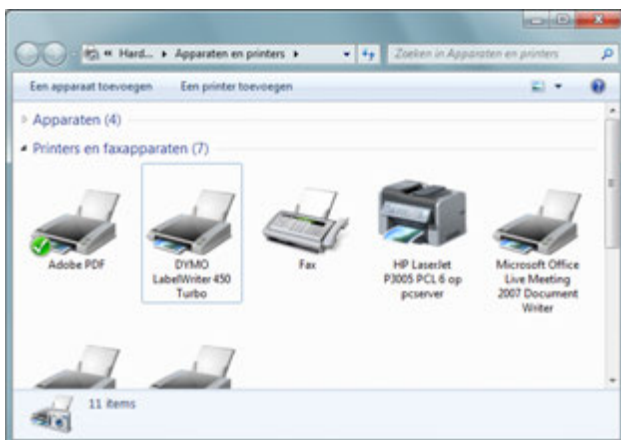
« Hard... ▸ Apparaten en printers ▸

Zoeken in Apparaten en printers

Een apparaat toevoegen

Een printer toevoegen

Apparaten (4)

Printers en faxapparaten (7)

Adobe PDF

DYMO LabelWriter 450 Turbo

Fax

HP LaserJet P3005 PCL 6 op pcserver

Microsoft Office Live Meeting 2007 Document Writer

11 items